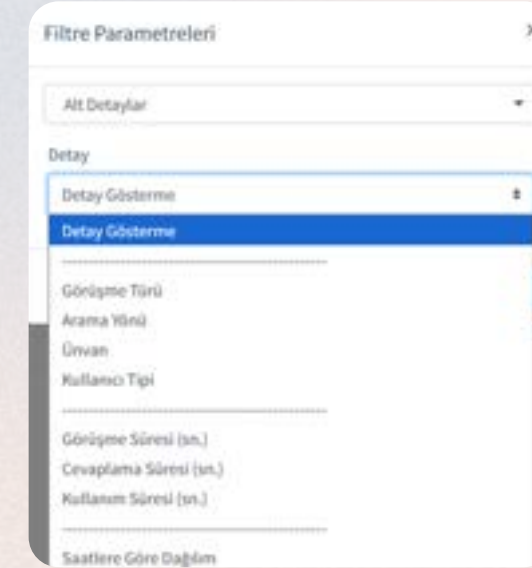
Filtre Parametreleri

Alt Detaylar

Detay

Detay Gösterme

Detay Gösterme

Görüşme Türü
Arama Yönü
Ünvan
Kullanıcı Tipi

Görüşme Süresi (sn.)
Cevaplama Süresi (sn.)
Kullanım Süresi (sn.)

Saatlere Göre Dağılım